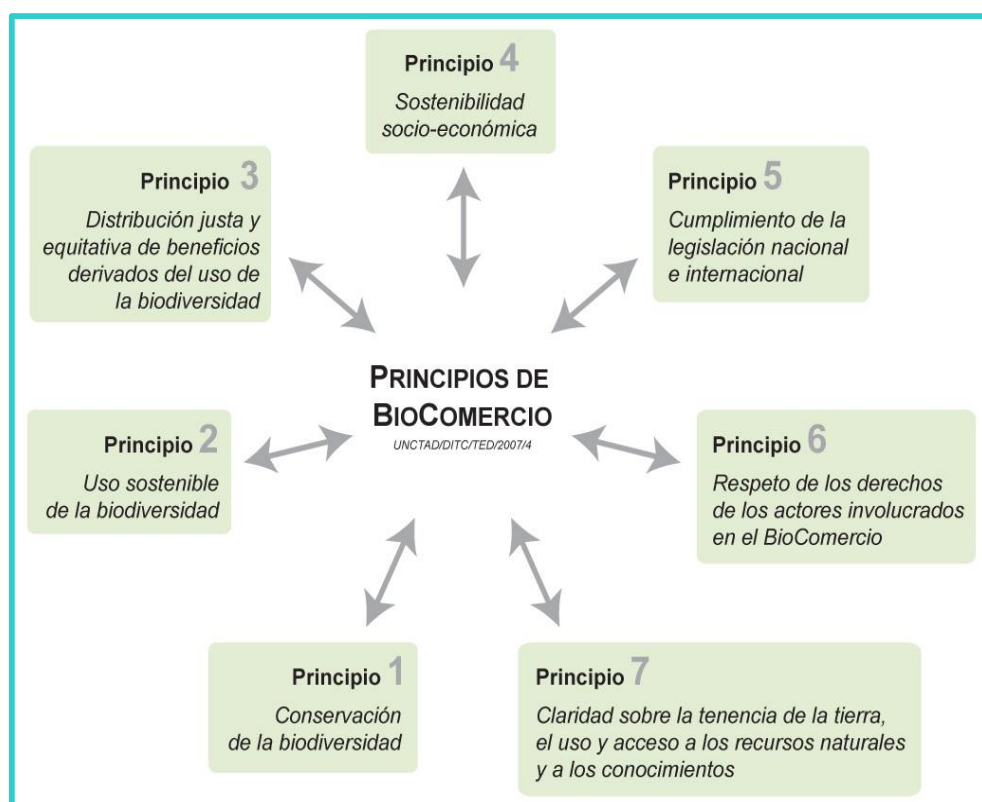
Principio 4
Sostenibilidad socio-económica

Principio 3
Distribución justa y equitativa de beneficios derivados del uso de la biodiversidad

Principio 5
Cumplimiento de la legislación nacional e internacional

PRINCIPIOS DE BIOCOMERCIO
UNCTAD/DITC/TED/2007/4

Principio 2
Uso sostenible de la biodiversidad

Principio 6
Respeto de los derechos de los actores involucrados en el BioComercio

Principio 1
Conservación de la biodiversidad

Principio 7
Claridad sobre la tenencia de la tierra, el uso y acceso a los recursos naturales y a los conocimientos